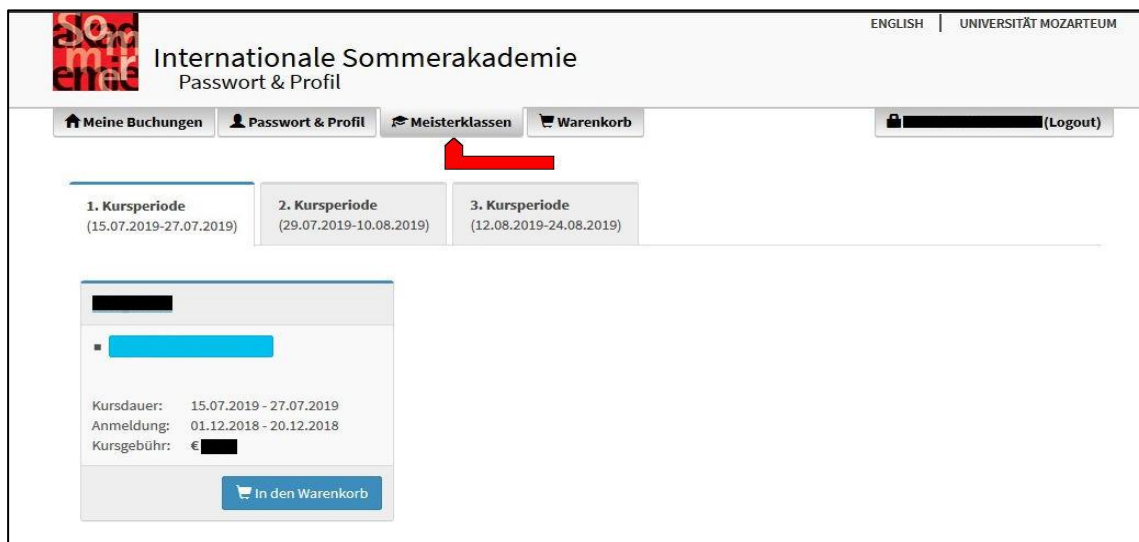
Som mer
Internationale Sommerakademie
Passwort & Profil

ENGLISH | UNIVERSITÄT MOZARTEUM

Meine Buchungen | Passwort & Profil | Meisterklassen | Warenkorb

(Logout)

1. Kursperiode
(15.07.2019-27.07.2019)

2. Kursperiode
(29.07.2019-10.08.2019)

3. Kursperiode
(12.08.2019-24.08.2019)

Kursdauer: 15.07.2019 - 27.07.2019
Anmeldung: 01.12.2018 - 20.12.2018
Kursgebühr: €

In den Warenkorb